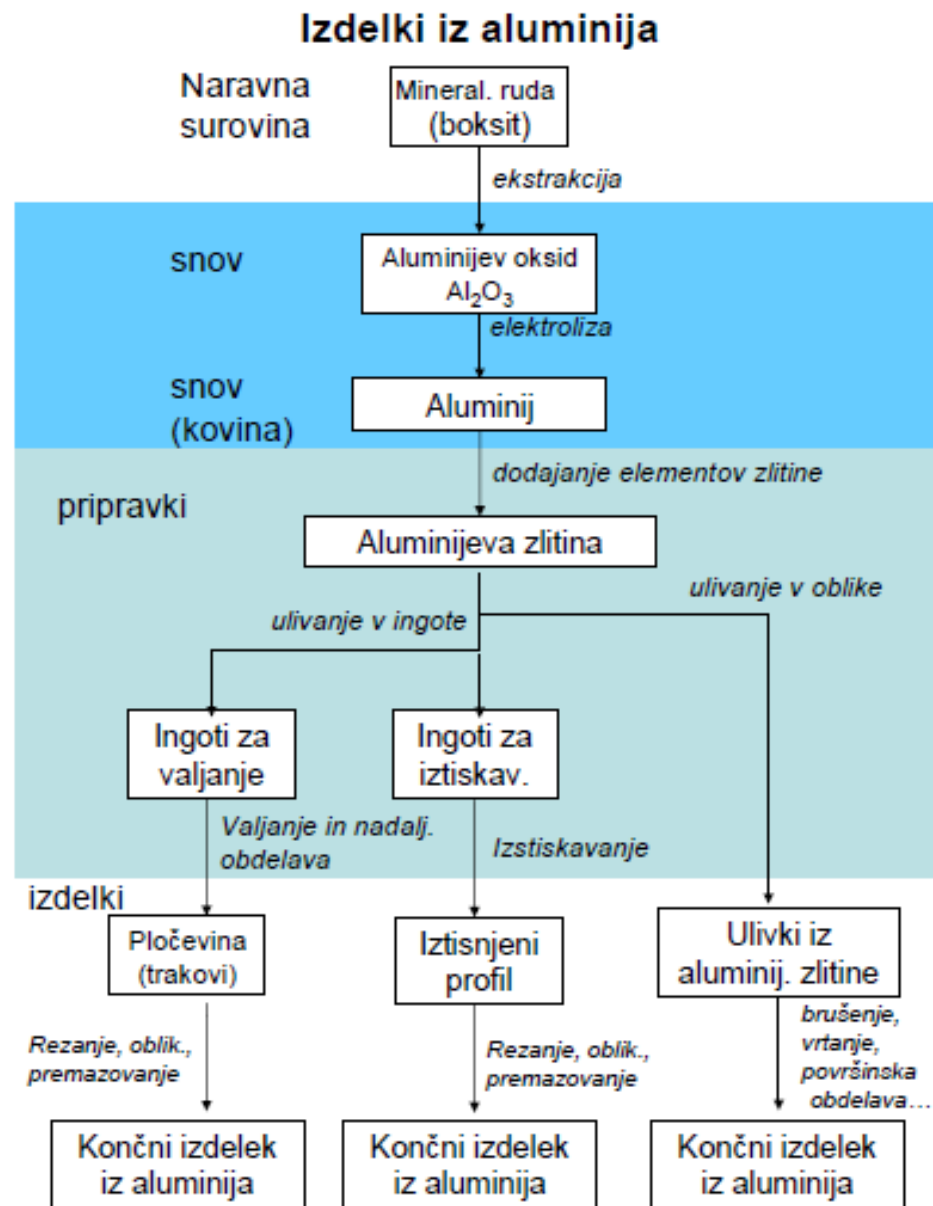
Izdelki iz aluminija

Naravna surovina

Mineral. ruda (boksit)

ekstrakcija

snov

Aluminijev oksid $Al_2O_3$

elektroliza

snov (kovina)

Aluminij

dodajanje elementov zlitine

pripravki

Aluminijeva zlitina

ulivanje v oblike

ulivanje v ingote

Ingoti za valjanje

Ingoti za iztiskav.

Valjanje in nadalj. obdelava

Izstiskavanje

izdelki

Pločevina (trakovi)

Iztisnjeni profil

Ulivki iz aluminij. zlitine

Rezanje, oblik., premazovanje

Rezanje, oblik., premazovanje

brušenje, vrtanje, površinska obdelava…

Končni izdelek iz aluminija

Končni izdelek iz aluminija

Končni izdelek iz aluminija